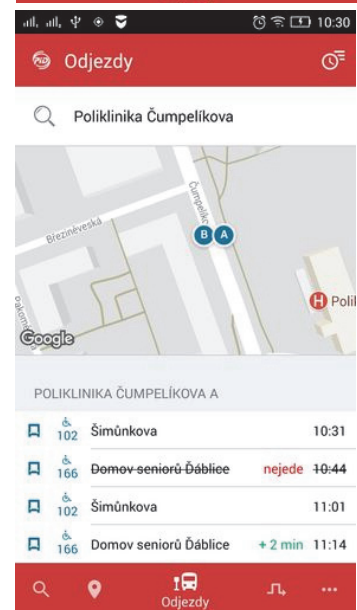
10:30

Odjezdy

Poliklinika Čumpelíkova

Březiněveská

Čumpelíkova

B A

Poli

Google

POLIKLINIKA ČUMPELÍKOVA A

| | | | |
|---|---|---|---|
| 102 | Šimůnkova | | 10:31 |
| 166 | ~~Domov seniorů Ďáblice~~ | nejede | ~~10:44~~ |
| 102 | Šimůnkova | | 11:01 |
| 166 | Domov seniorů Ďáblice | + 2 min | 11:14 |

Odjezdy

...